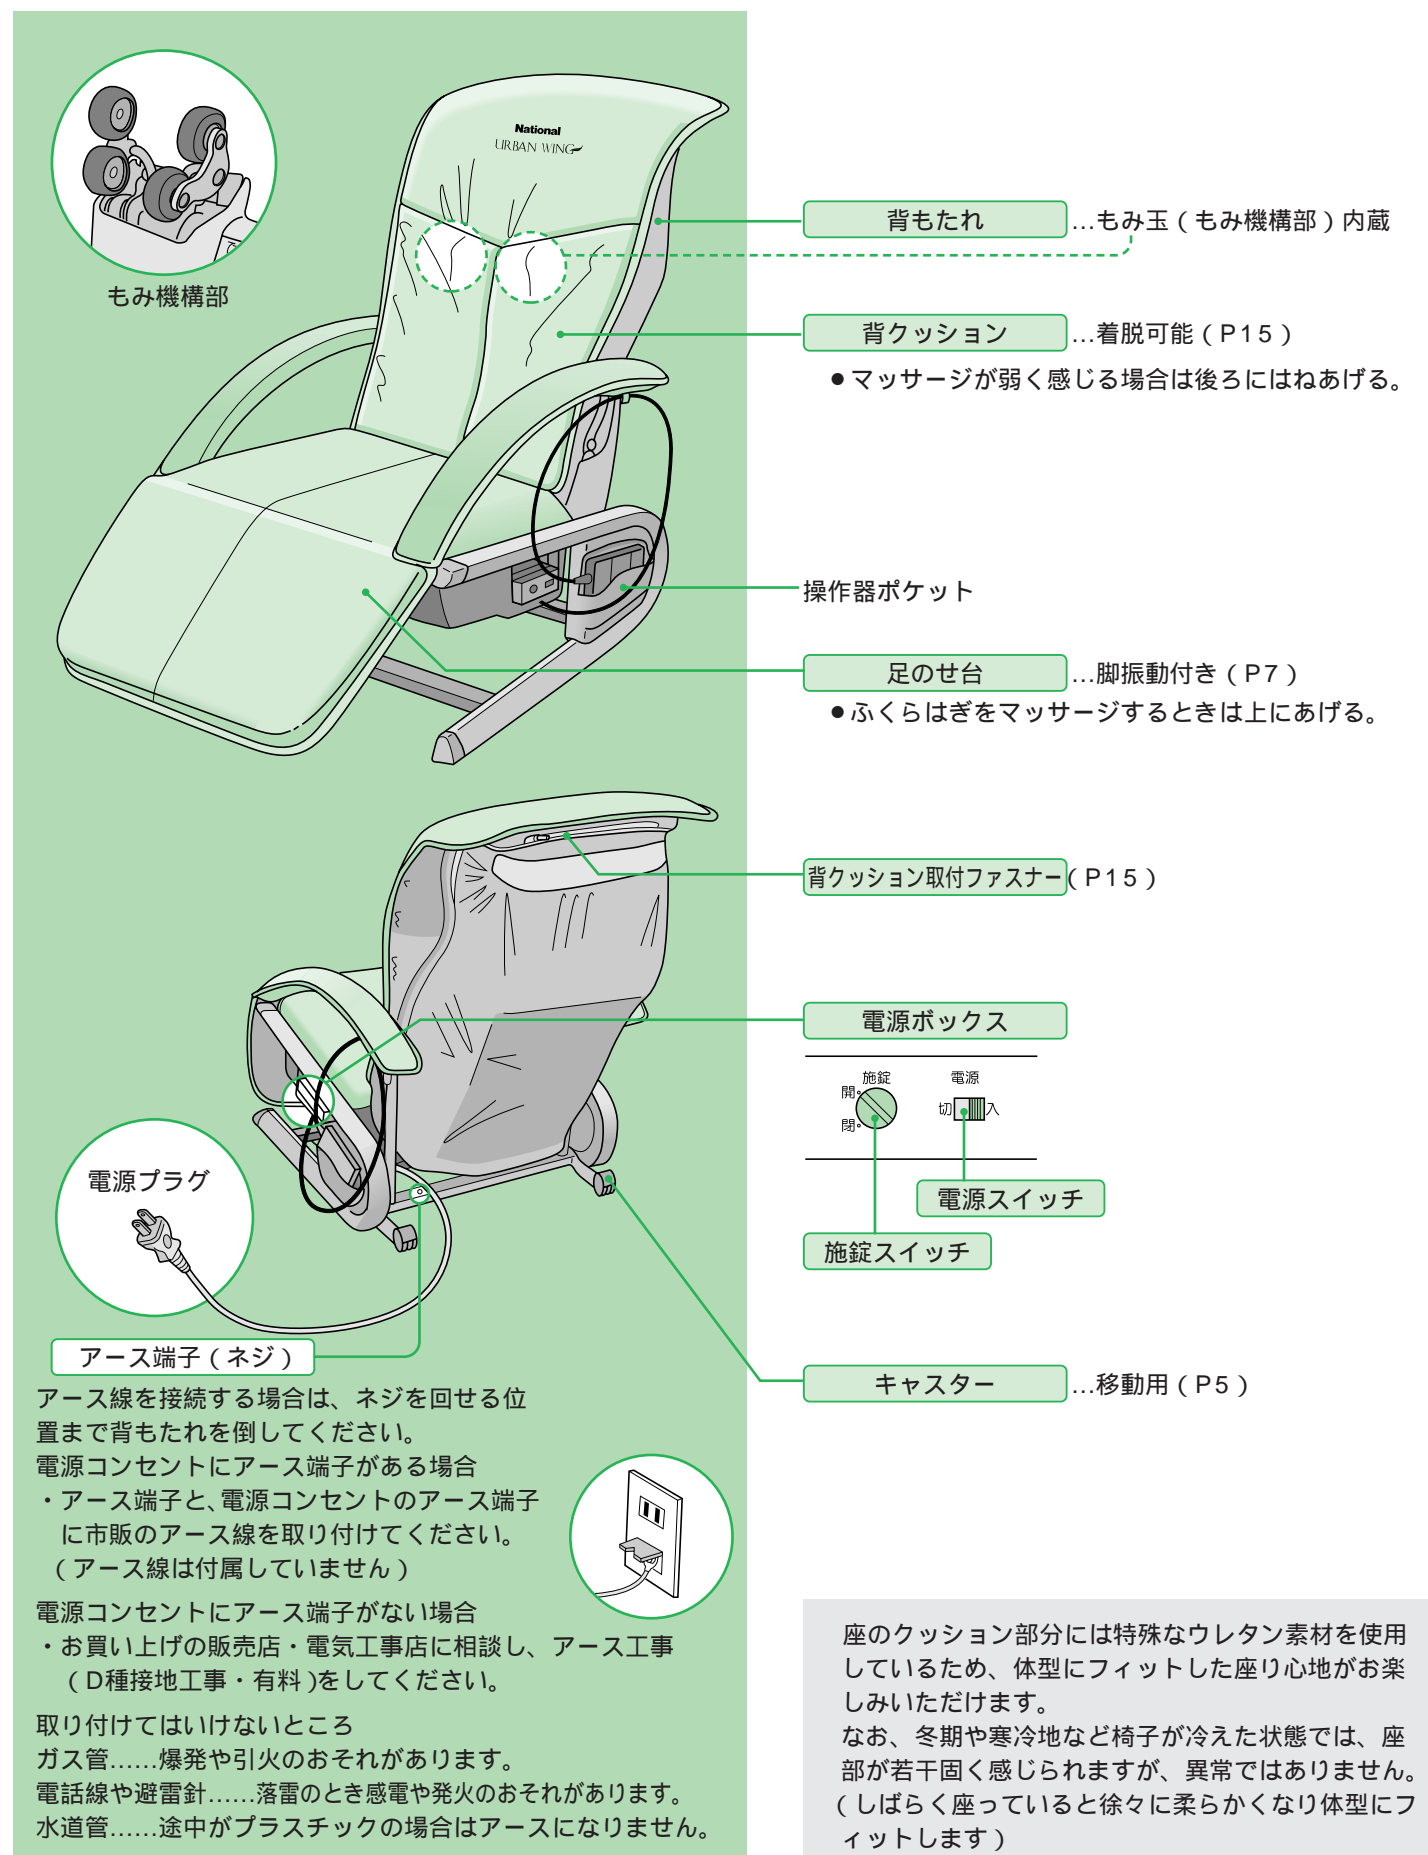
もみ機構部

National
URBAN WING

背もたれ …もみ玉(もみ機構部)内蔵

背クッション …着脱可能(P15)

●マッサージが弱く感じる場合は後ろにはねあげる。

操作器ポケット

足のせ台 …脚振動付き(P7)

●ふくらはぎをマッサージするときは上にあげる。

背クッション取付ファスナー(P15)

電源ボックス

施錠 開 閉 電源 切 入

電源スイッチ

施錠スイッチ

電源プラグ

アース端子(ネジ)

キャスター …移動用(P5)

アース線を接続する場合は、ネジを回せる位置まで背もたれを倒してください。
電源コンセントにアース端子がある場合
・アース端子と、電源コンセントのアース端子に市販のアース線を取り付けてください。
(アース線は付属していません)

電源コンセントにアース端子がない場合
・お買い上げの販売店・電気工事店に相談し、アース工事(D種接地工事・有料)をしてください。

取り付けてはいけないところ
ガス管……爆発や引火のおそれがあります。
電話線や避雷針……落雷のとき感電や発火のおそれがあります。
水道管……途中がプラスチックの場合はアースになりません。

座のクッション部分には特殊なウレタン素材を使用しているため、体型にフィットした座り心地がお楽しみいただけます。
なお、冬期や寒冷地など椅子が冷えた状態では、座部が若干固く感じられますが、異常ではありません。(しばらく座っていると徐々に柔らかくなり体型にフィットします)